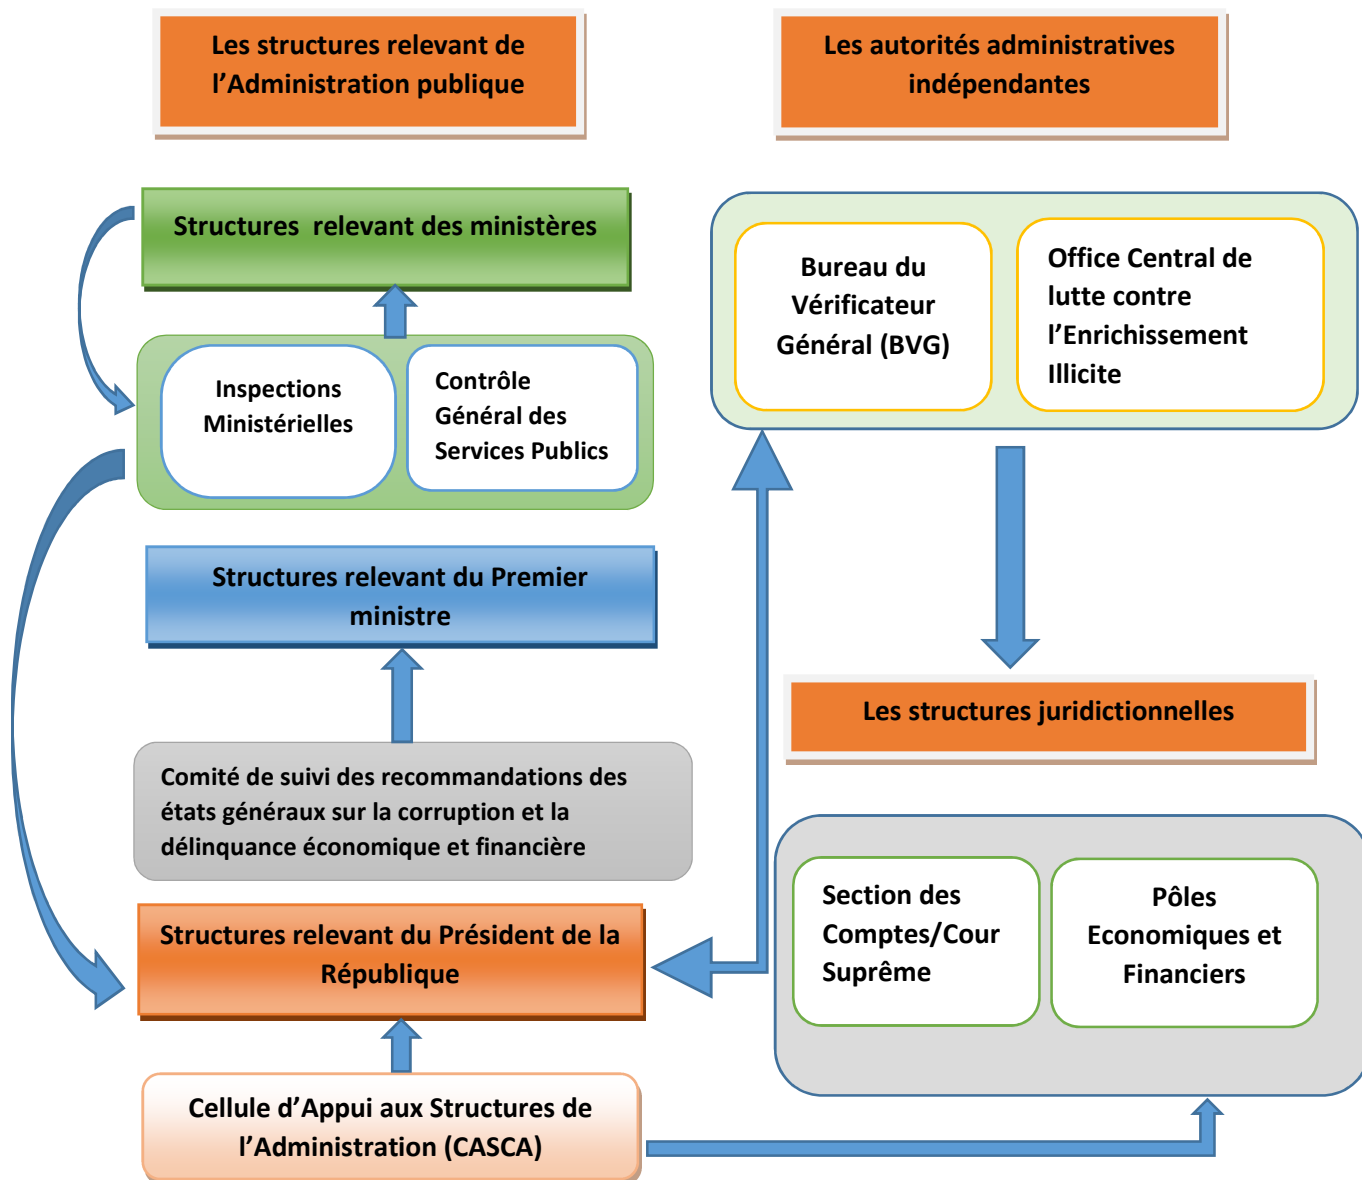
Les structures relevant de l’Administration publique

Les autorités administratives indépendantes

Structures relevant des ministères

Inspections Ministérielles

Contrôle Général des Services Publics

Bureau du Vérificateur Général (BVG)

Office Central de lutte contre l’Enrichissement Illicite

Structures relevant du Premier ministre

Les structures juridictionnelles

Comité de suivi des recommandations des états généraux sur la corruption et la délinquance économique et financière

Section des Comptes/Cour Suprême

Pôles Economiques et Financiers

Structures relevant du Président de la République

Cellule d’Appui aux Structures de l’Administration (CASCA)